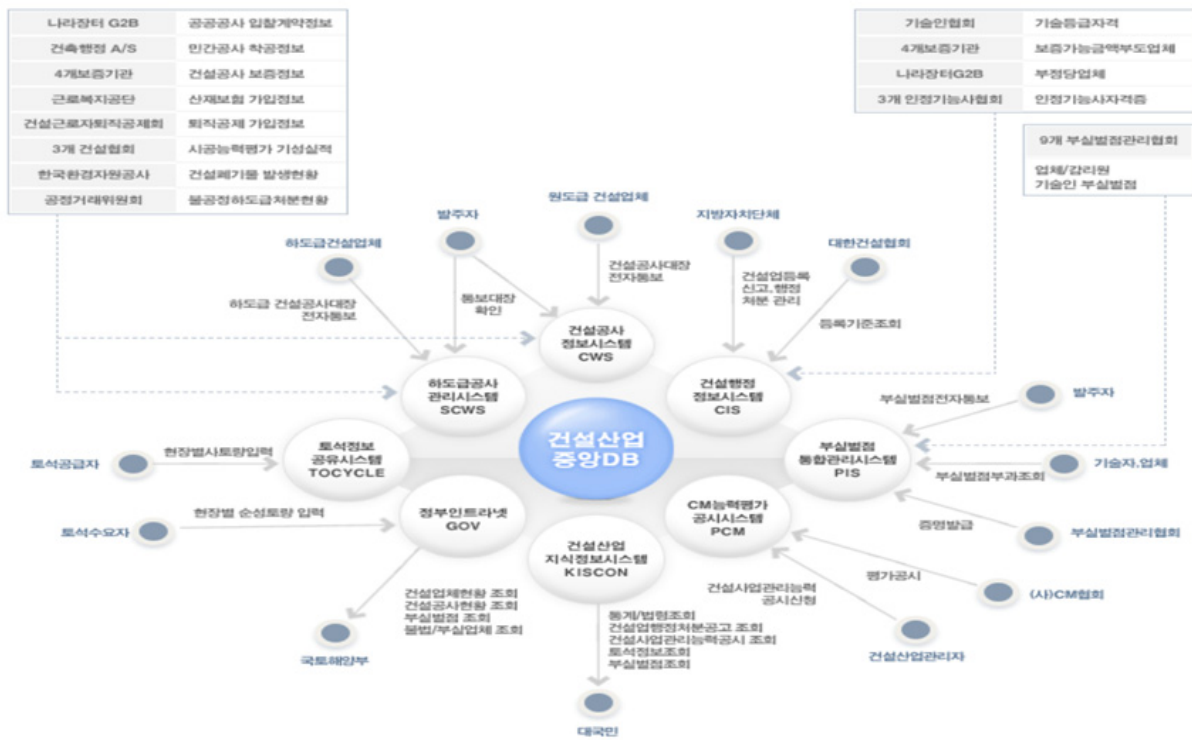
| 나라장터 G2B | 공공공사 입찰계약정보 |
|---|---|
| 건축행정 A/S | 민간공사 착공정보 |
| 4개보증기관 | 건설공사 보증정보 |
| 근로복지공단 | 산재보험 가입정보 |
| 건설근로자퇴직공제회 | 퇴직공제 가입정보 |
| 3개 건설협회 | 시공능력평가 기성실적 |
| 한국환경자원공사 | 건설폐기물 발생현황 |
| 공정거래위원회 | 불공정하도급처분현황 |

| 기술인협회 | 기술등급자격 |
|---|---|
| 4개보증기관 | 보증가능금액부도업체 |
| 나라장터G2B | 부정당업체 |
| 3개 인정기능사협회 | 인정기능사자격증 |

9개 부실벌점관리협회

업체/감리원
기술인 부실벌점

원도급 건설업체

발주자

지방자치단체

하도급건설업체

대한건설협회

건설공사대장
전자통보

건설업등록
신고,행정
처분 관리

하도급 건설공사대장
전자통보

통보대장
확인

등록기준조회

건설공사
정보시스템
CWS

하도급공사
관리시스템
SCWS

건설행정
정보시스템
CIS

발주자

부실벌점전자통보

토석정보
공유시스템
TOCYCLE

건설산업
중앙DB

부실벌점
통합관리시스템
PIS

기술자,업체

토석공급자

현장별사토량입력

부실벌점부과조회

정부인트라넷
GOV

CM능력평가
공시시스템
PCM

증명발급

부실벌점관리협회

토석수요자

현장별 순성토량 입력

건설산업
지식정보시스템
KISCON

평가공시

(사)CM협회

건설사업관리능력
공시신청

건설업체현황 조회
건설공사현황 조회
부실벌점 조회
불법/부실업체 조회

통계/법령조회
건설업행정처분공고 조회
건설사업관리능력공시 조회
토석정보조회
부실벌점조회

국토해양부

건설산업관리자

대국민